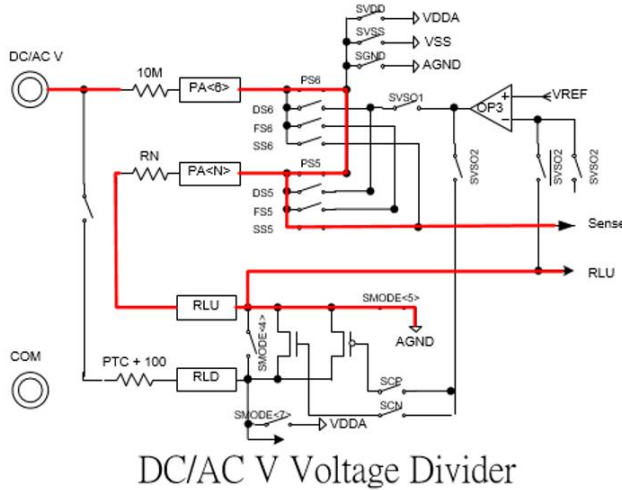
SVDD
VDDA
SVSS
VSS
SGND
AGND
DC/AC V
10M
PA<6>
PS6
DS6
FS6
SS6
SVSO1
OP3
VREF
RN
PA<N>
PS5
DS5
FS5
SS5
SVSO2
SVSO2
SVSO2
Sense
RLU
RLU
SMODE<5>
AGND
SMODE<4>
COM
PTC + 100
RLD
SCP
SCN
SMODE<7>
VDDA
DC/AC V Voltage Divider